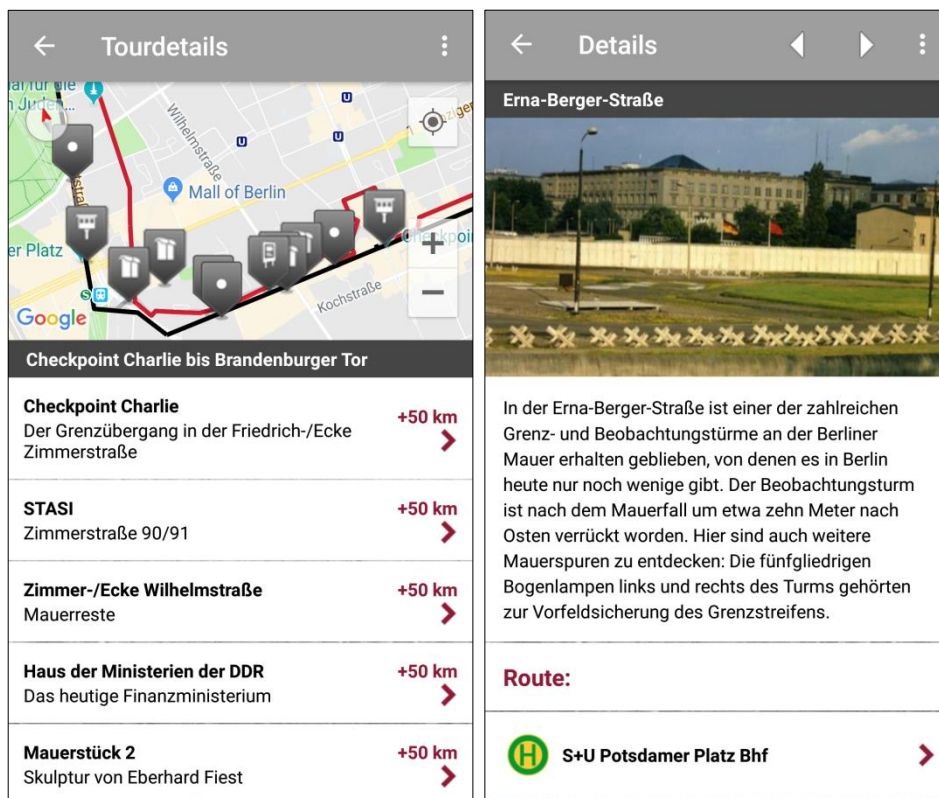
Tourdetails

Wilhelmstraße

Mall of Berlin

er Platz

Kochstraße

Google

Checkpoint Charlie bis Brandenburger Tor

Checkpoint Charlie
Der Grenzübergang in der Friedrich-/Ecke Zimmerstraße
+50 km

STASI
Zimmerstraße 90/91
+50 km

Zimmer-/Ecke Wilhelmstraße
Mauerreste
+50 km

Haus der Ministerien der DDR
Das heutige Finanzministerium
+50 km

Mauerstück 2
Skulptur von Eberhard Fiest
+50 km

Details

Erna-Berger-Straße

In der Erna-Berger-Straße ist einer der zahlreichen Grenz- und Beobachtungstürme an der Berliner Mauer erhalten geblieben, von denen es in Berlin heute nur noch wenige gibt. Der Beobachtungsturm ist nach dem Mauerfall um etwa zehn Meter nach Osten verrückt worden. Hier sind auch weitere Mauerspuren zu entdecken: Die fünfgliedrigen Bogenlampen links und rechts des Turms gehörten zur Vorfeldsicherung des Grenzstreifens.

Route:

H

S+U Potsdamer Platz Bhf